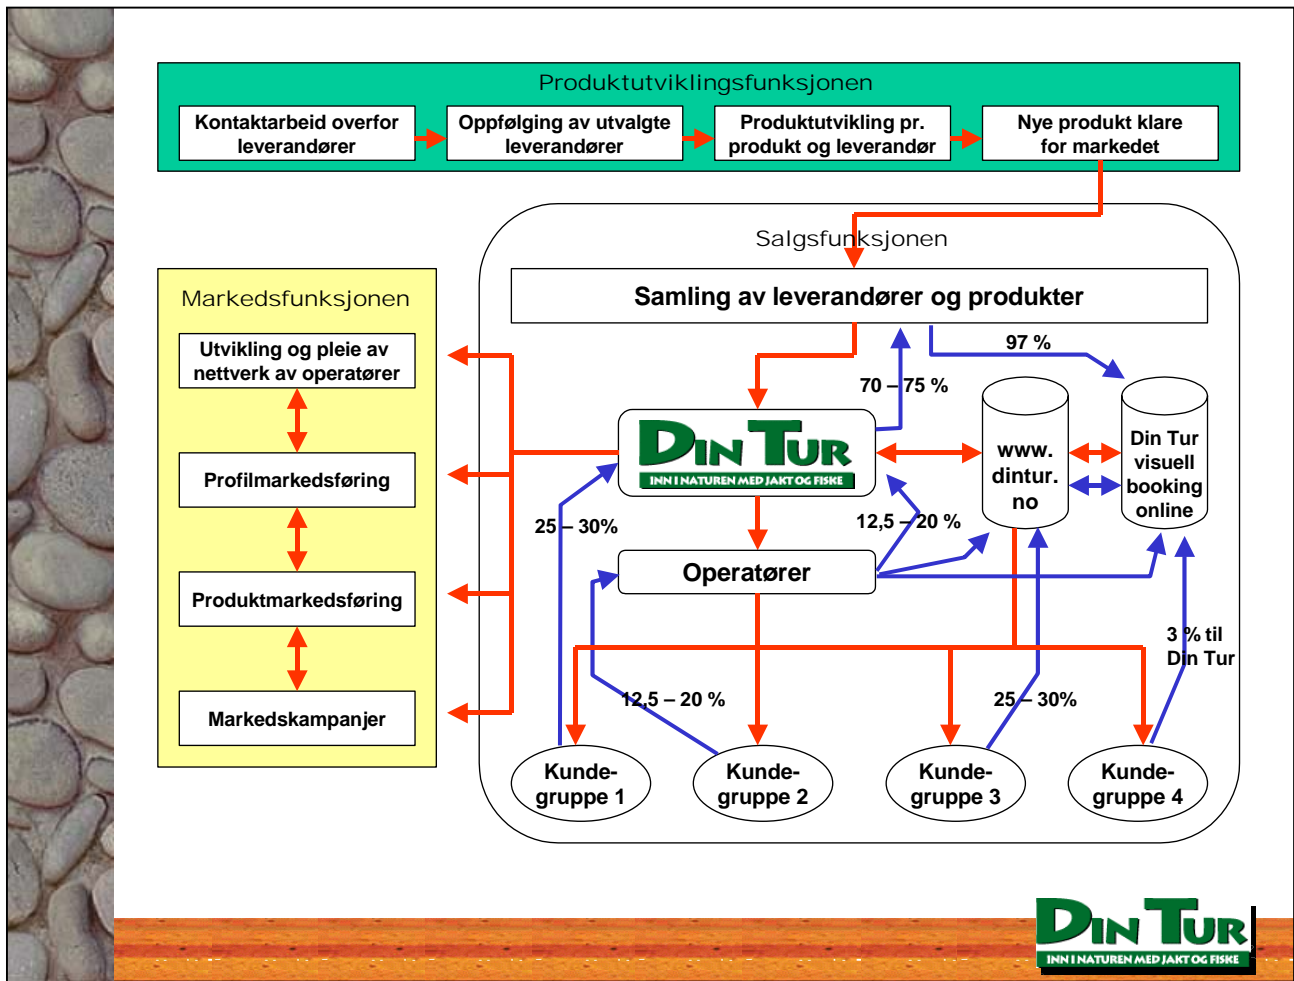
Produktutviklingsfunksjonen

Kontaktarbeid overfor leverandører

Oppfølging av utvalgte leverandører

Produktutvikling pr. produkt og leverandør

Nye produkt klare for markedet

Salgsfunksjonen

Samling av leverandører og produkter

97 %

70 – 75 %

Markedsfunksjonen

Utvikling og pleie av nettverk av operatører

Profilmarkedsføring

Produktmarkedsføring

Markedskampanjer

DIN TUR
INN I NATUREN MED JAKT OG FISKE

www. dintur. no

Din Tur visuell booking online

25 – 30%

12,5 – 20 %

Operatører

3 % til Din Tur

12,5 – 20 %

25 – 30%

Kunde-gruppe 1

Kunde-gruppe 2

Kunde-gruppe 3

Kunde-gruppe 4

DIN TUR
INN I NATUREN MED JAKT OG FISKE